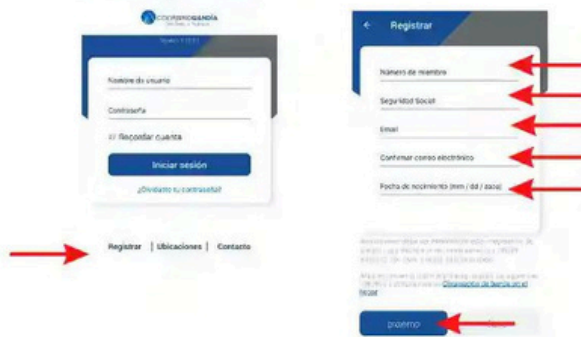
COOPERATIVA GANDÍA

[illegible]

Nombre de usuario

Contraseña

Recordar cuenta

Iniciar sesión

¿Olvidaste tu contraseña?

Registrar | Ubicaciones | Contacto

← Registrar

Número de miembro

Seguridad Social

Email

Confirmar correo electrónico

Fecha de nacimiento (mm / dd / aaaa)

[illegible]

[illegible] Divulgación de fianza en el hogar

Próximo

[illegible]